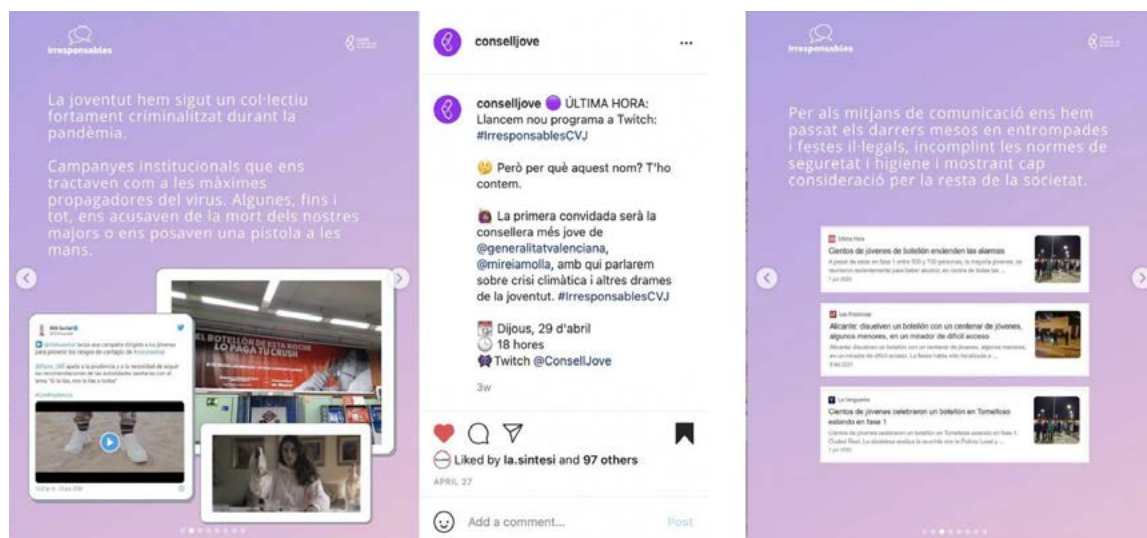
Irresponsables

La joventut hem sigut un col·lectiu fortament criminalitzat durant la pandèmia.

Campanyes institucionals que ens tractaven com a les màximes propagadores del virus. Algunes, fins i tot, ens acusaven de la mort dels nostres majors o ens posaven una pistola a les mans.

EL BOTELLÓN DE ESTA NOCHE LO PAGA TU CRUSH

conselljove ...

conselljove ÚLTIMA HORA: Llancem nou programa a Twitch: #IrresponsablesCVJ

Però per què aquest nom? T'ho contem.

La primera convidada serà la consellera més jove de @generalitatvalenciana, @mireiamolla, amb qui parlarem sobre crisi climàtica i altres drames de la joventut. #IrresponsablesCVJ

Dijous, 29 d'abril
18 hores
Twitch @ConsellJove

3w

Liked by la.sintesi and 97 others

APRIL 27

Add a comment...

Post

Irresponsables

Per als mitjans de comunicació ens hem passat els darrers mesos en entrompades i festes il·legals, incomplint les normes de seguretat i higiene i mostrant cap consideració per la resta de la societat.

Última Hora
Cientos de jóvenes de botellón encienden las alarmas

Las Provincias
Alicante: disuelven un botellón con un centenar de jóvenes, algunos menores, en un mirador de difícil acceso

La Vanguardia
Cientos de jóvenes celebraron un botellón en Tomelloso estando en fase 1